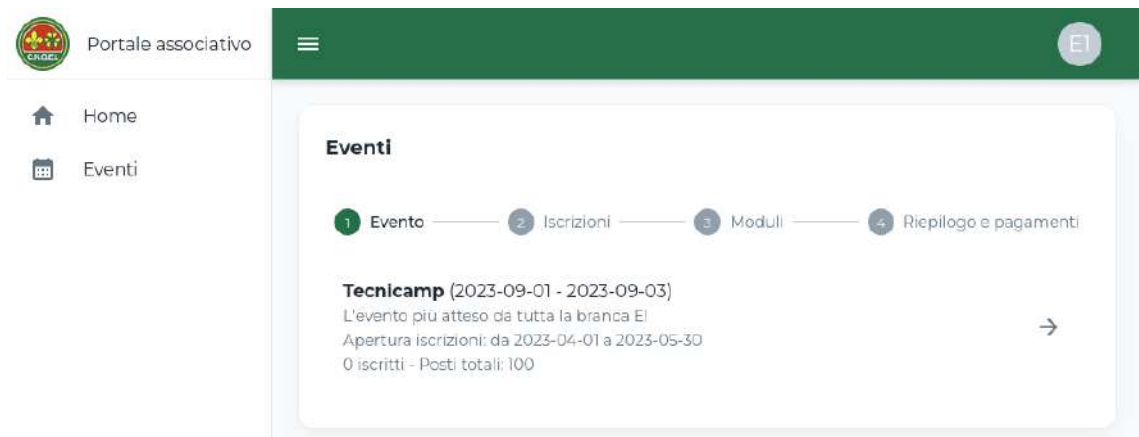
CNGEI

Portale associativo

Home

Eventi

E1

Eventi

1 Evento

2 Iscrizioni

3 Moduli

4 Riepilogo e pagamenti

**Tecnicamp** (2023-09-01 - 2023-09-03)
L'evento più atteso da tutta la branca E!
Apertura iscrizioni: da 2023-04-01 a 2023-05-30
0 iscritti - Posti totali: 100

→